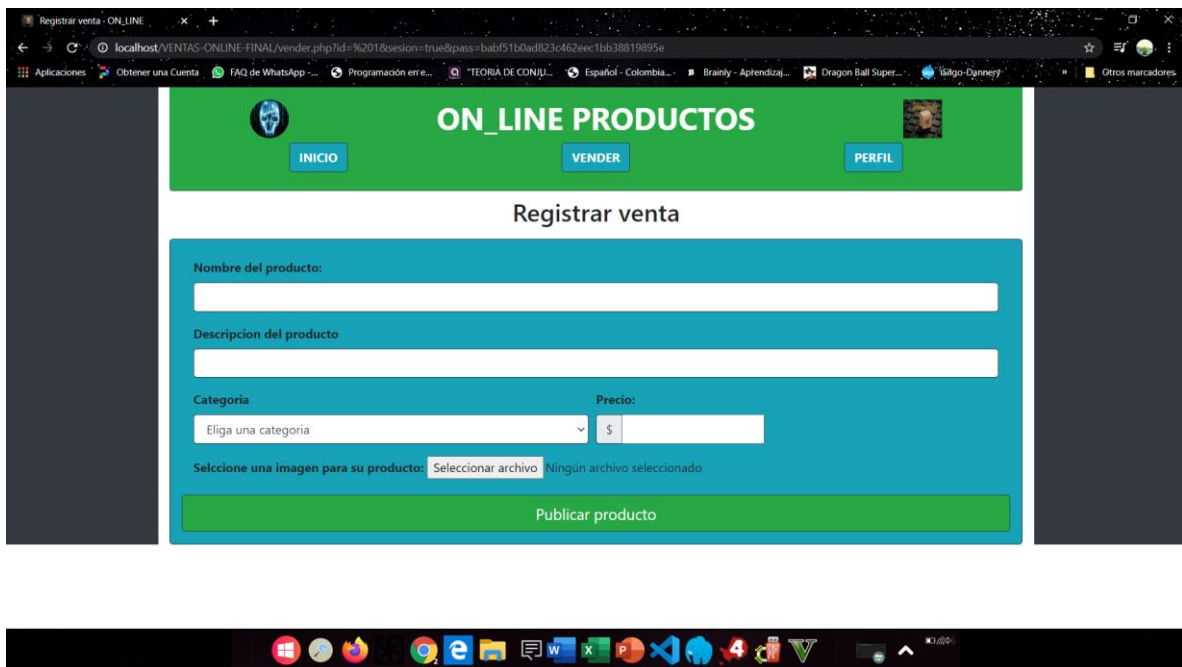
Registrar venta - ON_LINE

localhost/VENTAS-ONLINE-FINAL/vender.php?id=%201&sesion=true&pass=babf51b0ad823c462eec1bb38819895e

Aplicaciones | Obtener una Cuenta | FAQ de WhatsApp -... | Programación en e... | "TEORIA DE CONJU... | Español - Colombia... | Brainly - Aprendizaj... | Dragon Ball Super... | Isaigo-Dannery | Otros marcadores

ON_LINE PRODUCTOS

INICIO VENDER PERFIL

Registrar venta

Nombre del producto:

Descripcion del producto

Categoria

Eliga una categoria

Precio:

$

Selccione una imagen para su producto: Seleccionar archivo Ningún archivo seleccionado

Publicar producto